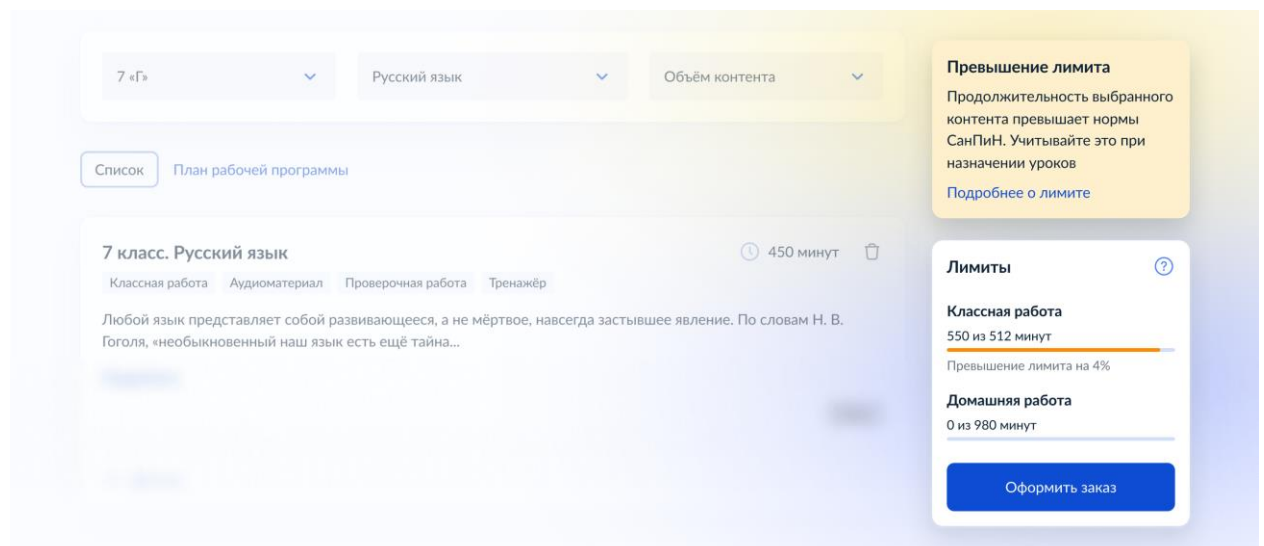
7 «Г»

Русский язык

Объём контента

Список

План рабочей программы

7 класс. Русский язык

450 минут

Классная работа Аудиоматериал Проверочная работа Тренажёр

Любой язык представляет собой развивающееся, а не мёртвое, навсегда застывшее явление. По словам Н. В. Гоголя, «необыкновенный наш язык есть ещё тайна...

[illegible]

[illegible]

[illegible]

Превышение лимита

Продолжительность выбранного контента превышает нормы СанПиН. Учитывайте это при назначении уроков

Подробнее о лимите

Лимиты

?

Классная работа

550 из 512 минут

Превышение лимита на 4%

Домашняя работа

0 из 980 минут

Оформить заказ